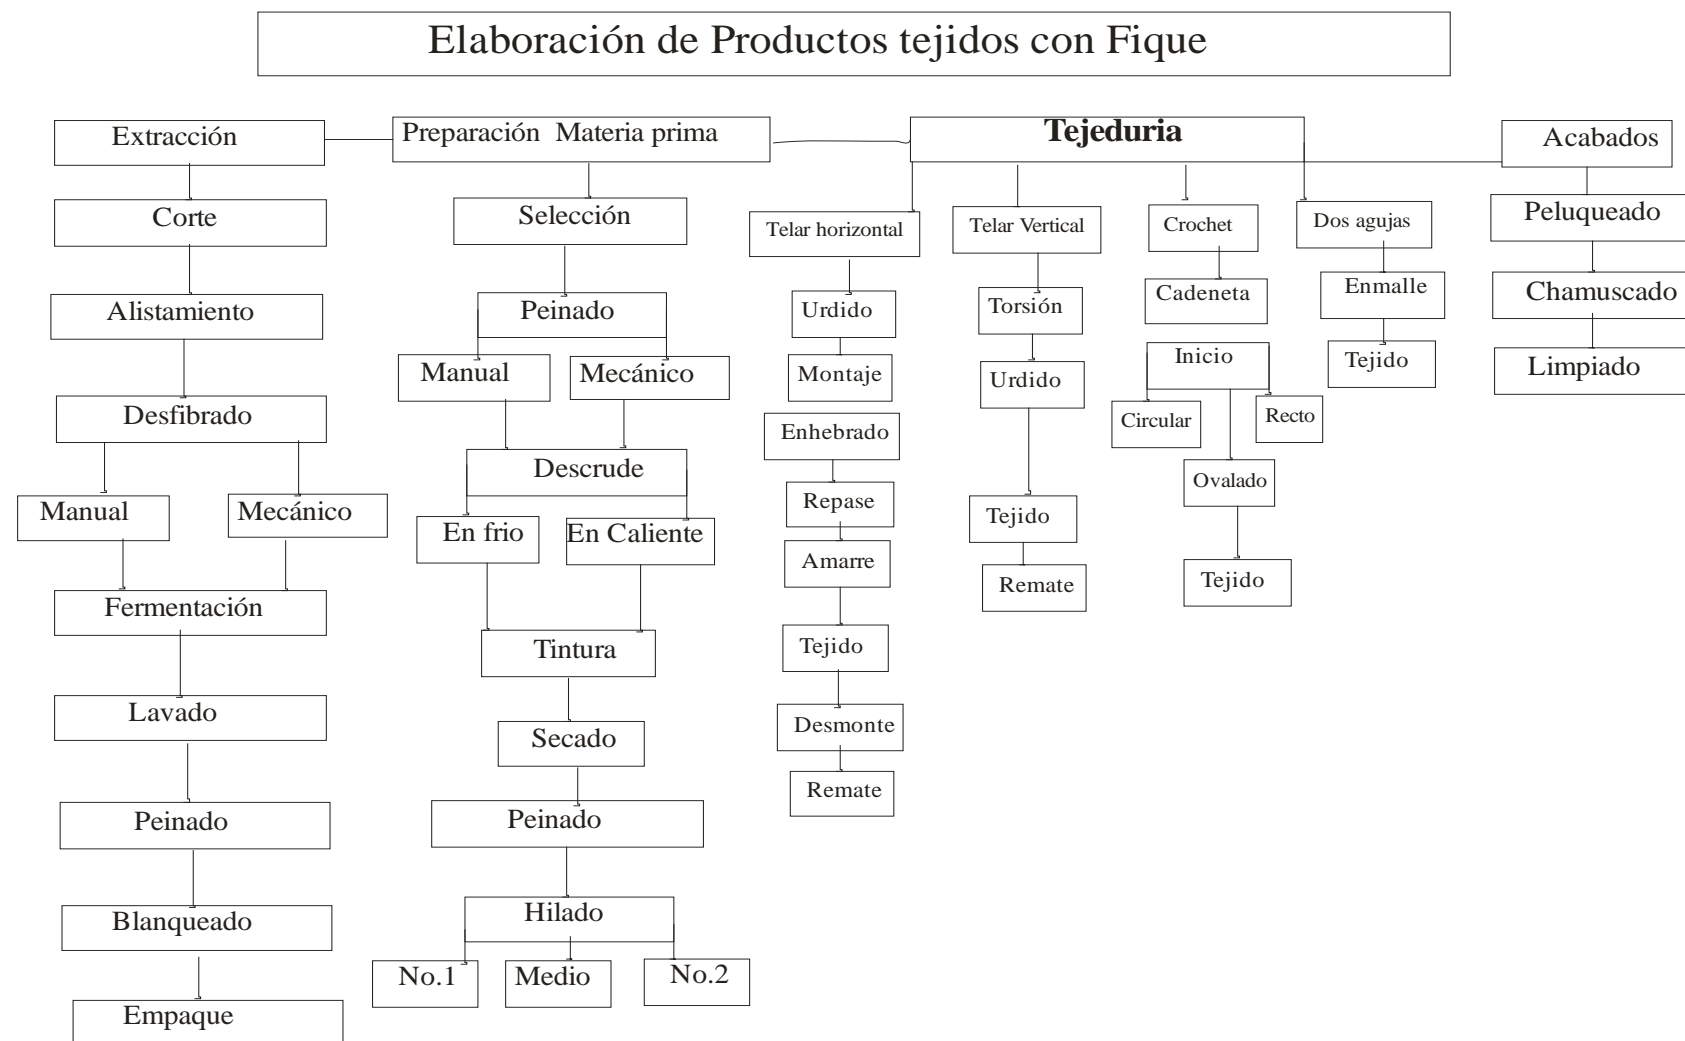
Elaboración de Productos tejidos con Fique

Extracción

Corte

Alistamiento

Desfibrado

Manual

Mecánico

Fermentación

Lavado

Peinado

Blanqueado

Empaque

Preparación Materia prima

Selección

Peinado

Manual

Mecánico

Descrude

En frio

En Caliente

Tintura

Secado

Peinado

Hilado

No.1

Medio

No.2

Tejeduria

Telar horizontal

Urdido

Montaje

Enhebrado

Repase

Amarre

Tejido

Desmonte

Remate

Telar Vertical

Torsión

Urdido

Tejido

Remate

Crochet

Cadeneta

Inicio

Circular

Recto

Ovalado

Tejido

Dos agujas

Enmalle

Tejido

Acabados

Peluqueado

Chamuscado

Limpiado